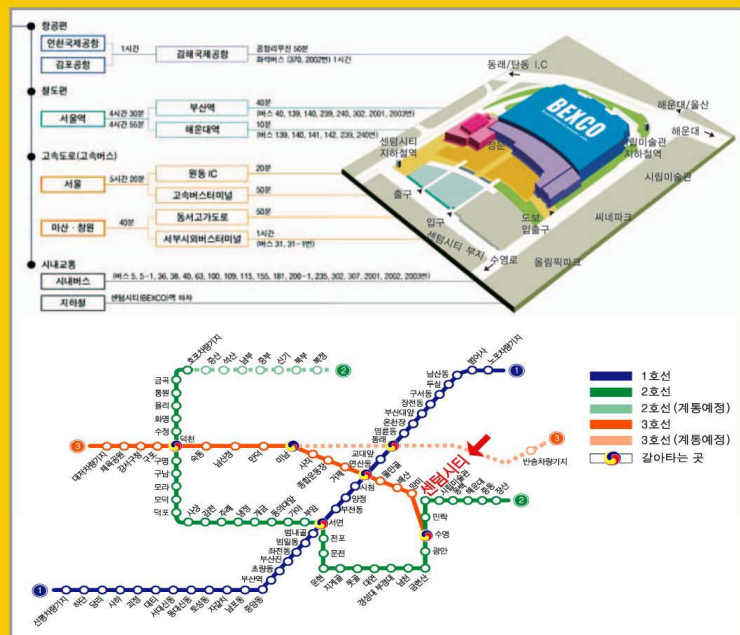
항공편

인천국제공항

김포공항

1시간

김해국제공항

공항리무진 50분
좌석버스 (370, 2002번) 1시간

철도편

서울역

4시간 30분
4시간 55분

부산역

40분
(버스 40, 139, 140, 239, 240, 302, 2001, 2003번)

해운대역

10분
(버스 139, 140, 141, 142, 239, 240번)

고속도로(고속버스)

서울

5시간 20분

원동 IC

20분

고속버스터미널

50분

마산 · 창원

40분

동서고가도로

50분

서부시외버스터미널

1시간
(버스 31, 31-1번)

시내교통

시내버스

(버스 5, 5-1, 36, 38, 40, 63, 100, 109, 115, 155, 181, 200-1, 235, 302, 307, 2001, 2002, 2003번)

지하철

센텀시티(BEXCO)역 하차

동래/반송 I.C

BEXCO

해운대/울산

해운대

센텀시티 지하철역

시립미술관 지하철역

시립미술관

출구

입구

도보 입출구

씨네파크

센텀시티 부지

수영로

올림픽파크

1호선

2호선

2호선 (계통예정)

3호선

3호선 (계통예정)

갈아타는 곳

센텀시티

호포차량기지

노포차량기지

반송차량기지

대저차량기지

신평차량기지

덕천

미남

연산동

서면

수영

동래

금곡

동원

율리

화명

수정

숙등

남산정

만덕

사직

종합운동장

거제

교대앞

명륜동

온천장

부산대앞

장전동

구서동

두실

남산동

범어사

물만골

배산

망미

시립미술관

동백

해운대

중동

장산

민락

광안

금련산

남천

경성대·부경대

대연

못골

지게골

문현

문전

전포

부전동

양정

시청

범내골

범일동

좌천동

부산진

초량동

부산역

중앙동

남포동

자갈치

토성동

동대신동

서대신동

대티

괴정

사하

당리

하단

구명

구남

모라

모덕

덕포

사상

감전

주례

냉정

개금

동의대

가야

부암

강서구청

체육공원

구포

증산

서신

남양

증평

산성

북부

계명